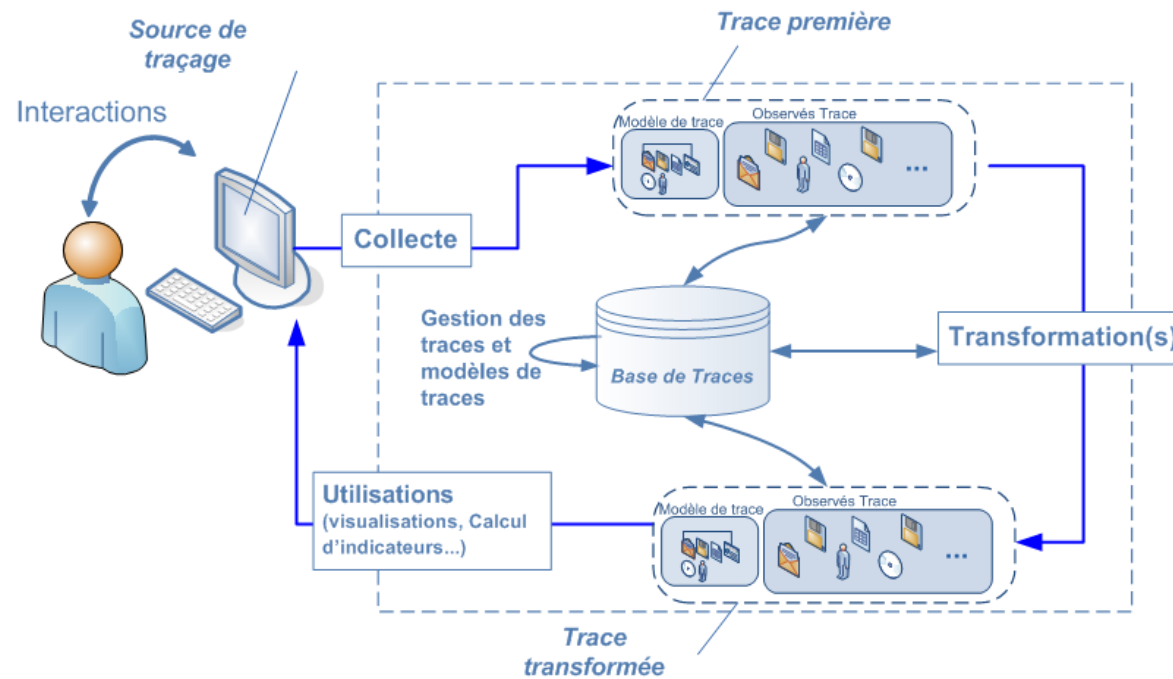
Source de traçage

Trace première

Interactions

Modèle de trace

Observés Trace

...

Collecte

Gestion des traces et modèles de traces

Base de Traces

Transformation(s)

Utilisations
(visualisations, Calcul d'indicateurs...)

Modèle de trace

Observés Trace

...

Trace transformée